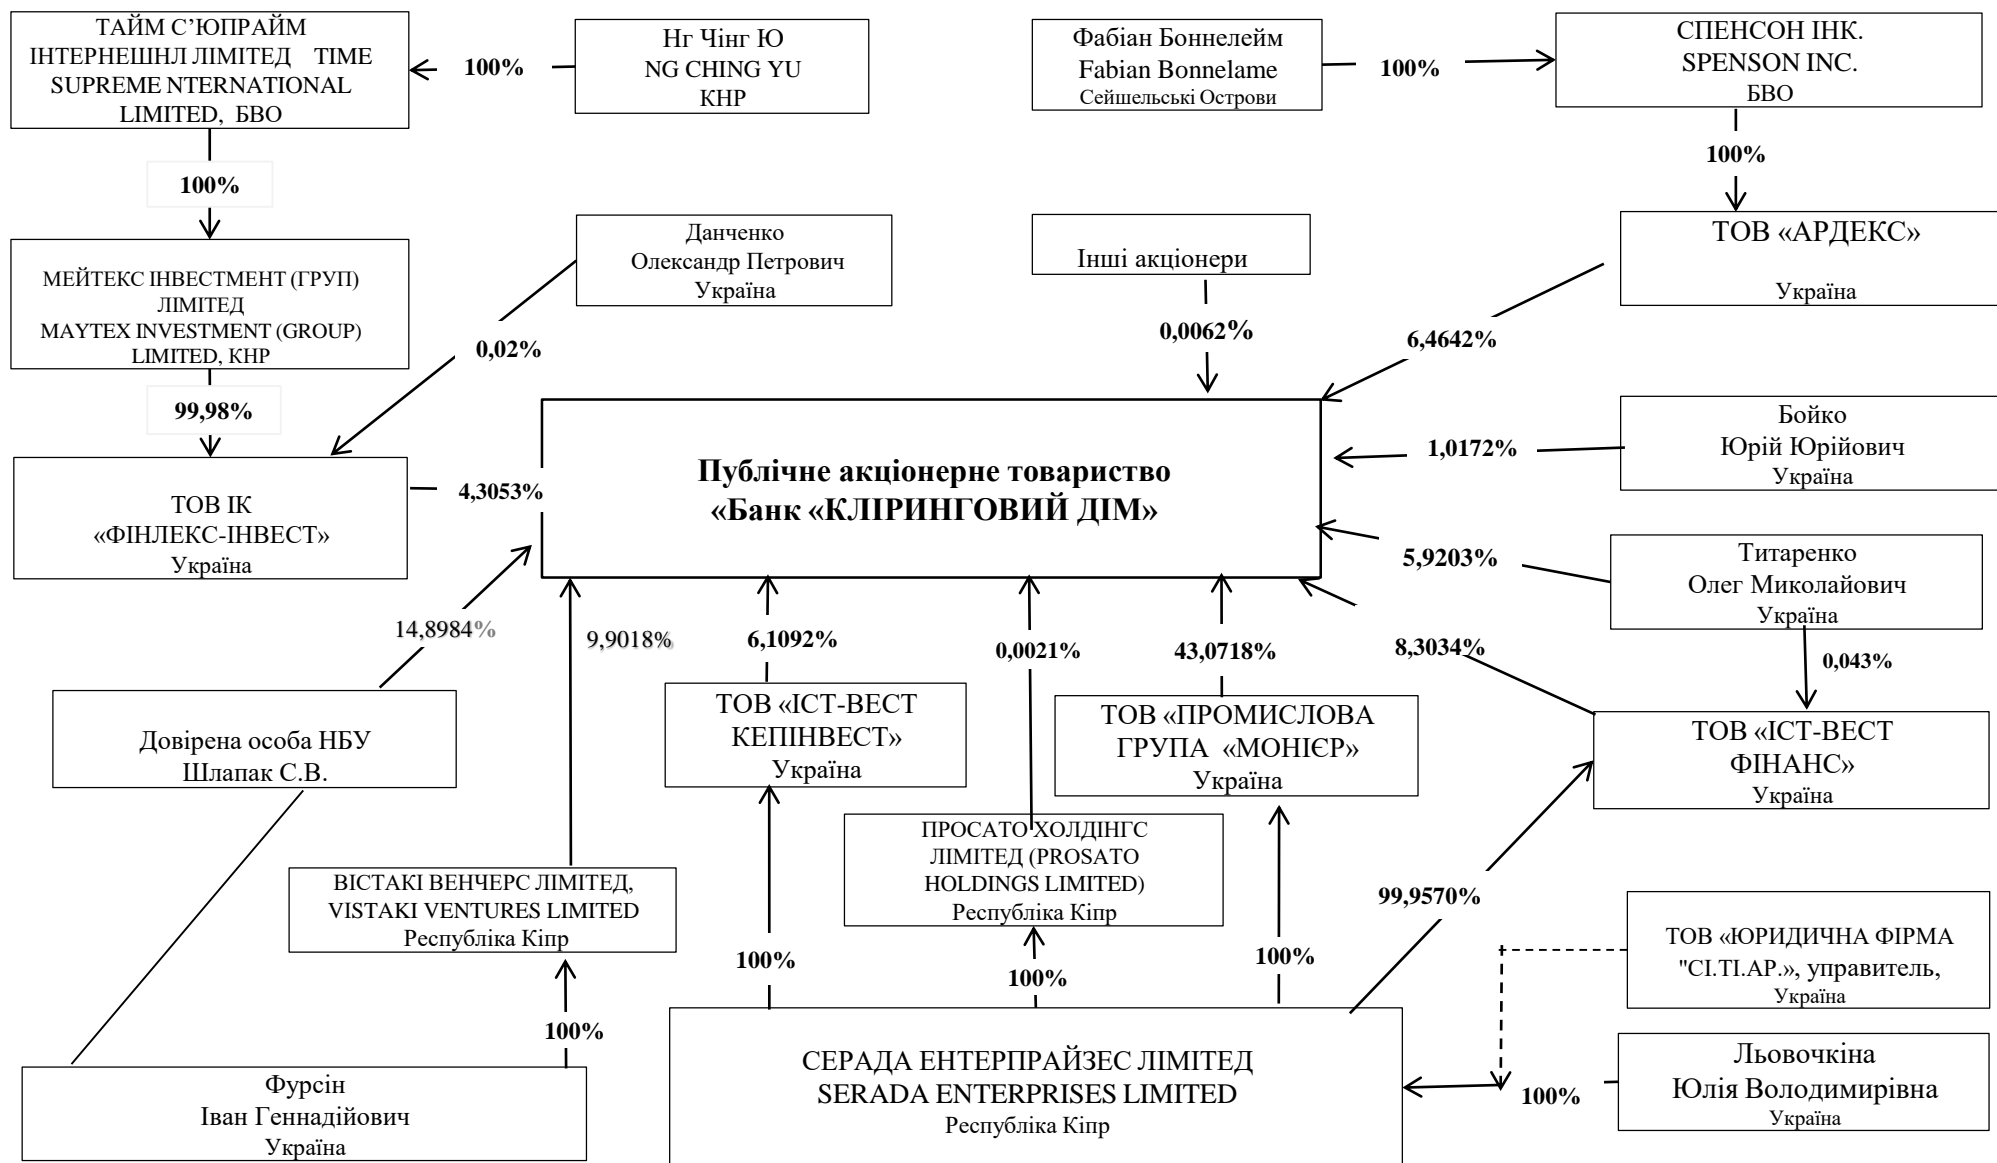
ТАЙМ С'ЮПРАЙМ ІНТЕРНЕШНЛ ЛІМІТЕД TIME SUPREME NTERNATIONAL LIMITED, БВО

100%

Нг Чінг Ю
NG CHING YU
КНР

Фабіан Боннелейм
Fabian Bonnelame
Сейшельські Острови

100%

СПЕНСОН ІНК.
SPENSON INC.
БВО

100%

100%

МЕЙТЕКС ІНВЕСТМЕНТ (ГРУП) ЛІМІТЕД
MAYTEX INVESTMENT (GROUP) LIMITED, КНР

Данченко
Олександр Петрович
Україна

Інші акціонери

ТОВ «АРДЕКС»
Україна

0,02%

0,0062%

6,4642%

99,98%

Публічне акціонерне товариство «Банк «КЛІРИНГОВИЙ ДІМ»

Бойко
Юрій Юрійович
Україна

1,0172%

ТОВ ІК «ФІНЛЕКС-ІНВЕСТ»
Україна

4,3053%

5,9203%

Титаренко
Олег Миколайович
Україна

14,8984%

9,9018%

6,1092%

0,0021%

43,0718%

8,3034%

0,043%

Довірена особа НБУ
Шлапак С.В.

ТОВ «ІСТ-ВЕСТ КЕПІНВЕСТ»
Україна

ТОВ «ПРОМИСЛОВА ГРУПА «МОНІЄР»
Україна

ТОВ «ІСТ-ВЕСТ ФІНАНС»
Україна

ПРОСАТО ХОЛДІНГС ЛІМІТЕД (PROSATO HOLDINGS LIMITED)
Республіка Кіпр

ВІСТАКІ ВЕНЧЕРС ЛІМІТЕД, VISTAKI VENTURES LIMITED
Республіка Кіпр

99,9570%

ТОВ «ЮРИДИЧНА ФІРМА "СІ.ТІ.АР.», управитель,
Україна

100%

100%

100%

100%

Фурсін
Іван Геннадійович
Україна

СЕРАДА ЕНТЕРПРАЙЗЕС ЛІМІТЕД
SERADA ENTERPRISES LIMITED
Республіка Кіпр

Льовочкіна
Юлія Володимирівна
Україна

100%